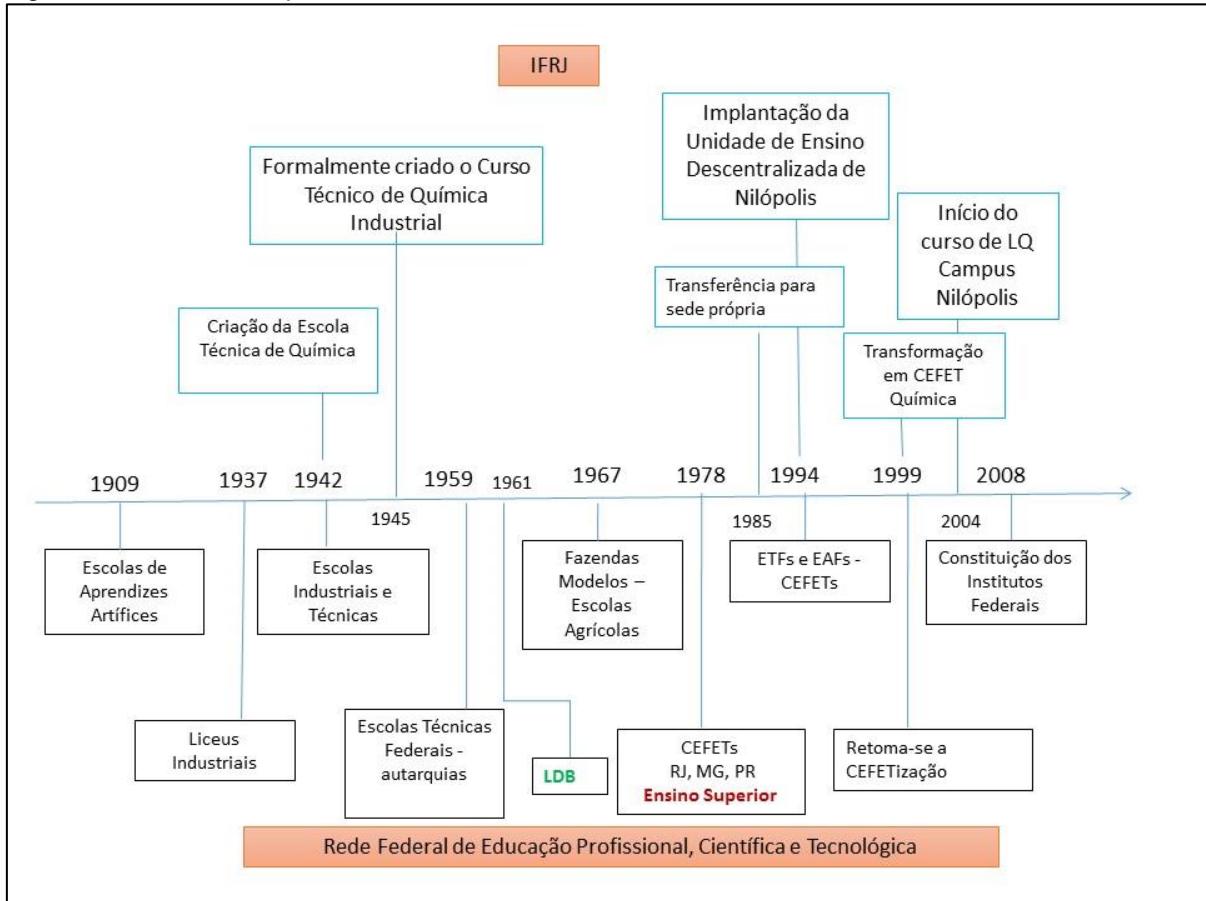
IFRJ

Formalmente criado o Curso Técnico de Química Industrial

Implantação da Unidade de Ensino Descentralizada de Nilópolis

Início do curso de LQ Campus Nilópolis

Criação da Escola Técnica de Química

Transferência para sede própria

Transformação em CEFET Química

1909

1937

1942

1945

1959

1961

1967

1978

1985

1994

1999

2004

2008

Escolas de Aprendizes Artífices

Escolas Industriais e Técnicas

Fazendas Modelos – Escolas Agrícolas

ETFs e EAFs - CEFETs

Constituição dos Institutos Federais

Liceus Industriais

Escolas Técnicas Federais - autarquias

LDB

CEFETs RJ, MG, PR Ensino Superior

Retoma-se a CEFETização

Rede Federal de Educação Profissional, Científica e Tecnológica